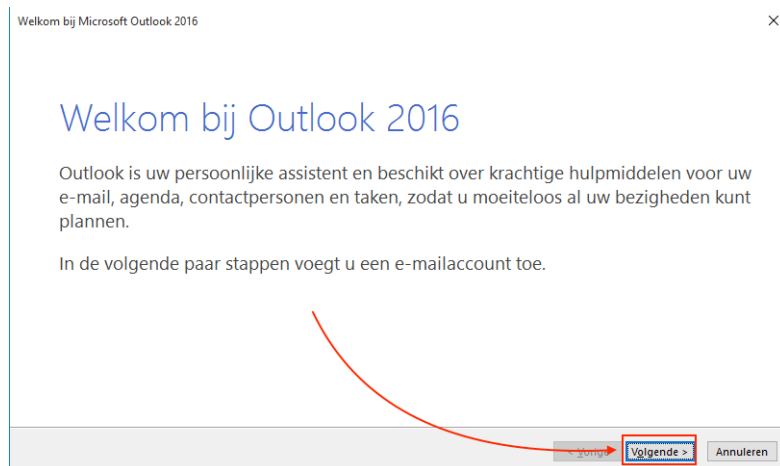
Welkom bij Microsoft Outlook 2016

Welkom bij Outlook 2016

Outlook is uw persoonlijke assistent en beschikt over krachtige hulpmiddelen voor uw e-mail, agenda, contactpersonen en taken, zodat u moeiteloos al uw bezigheden kunt plannen.

In de volgende paar stappen voegt u een e-mailaccount toe.

< Vorige

Volgende >

Annuleren